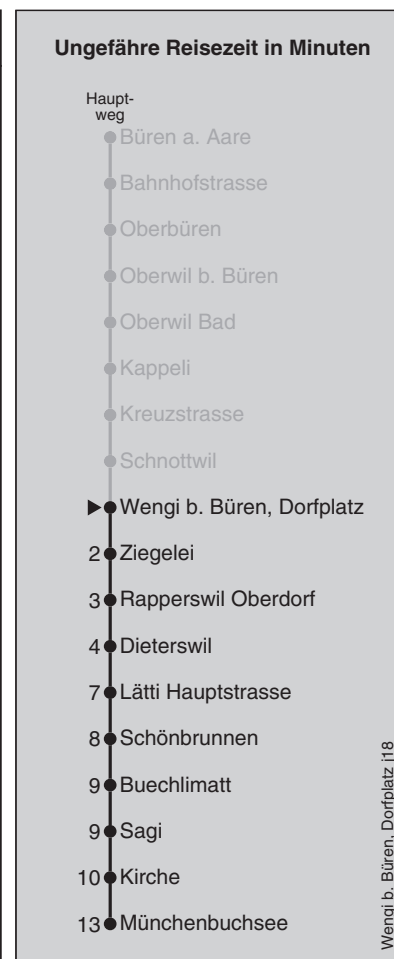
Ungefähre Reisezeit in Minuten

Hauptweg

Büren a. Aare
Bahnhofstrasse
Oberbüren
Oberwil b. Büren
Oberwil Bad
Kappeli
Kreuzstrasse
Schnottwil
▶ Wengi b. Büren, Dorfplatz
2 Ziegelei
3 Rapperswil Oberdorf
4 Dieterswil
7 Lätti Hauptstrasse
8 Schönbrunnen
9 Buechlimatt
9 Sagi
10 Kirche
13 Münchenbuchsee

Wengi b. Büren, Dorfplatz i18